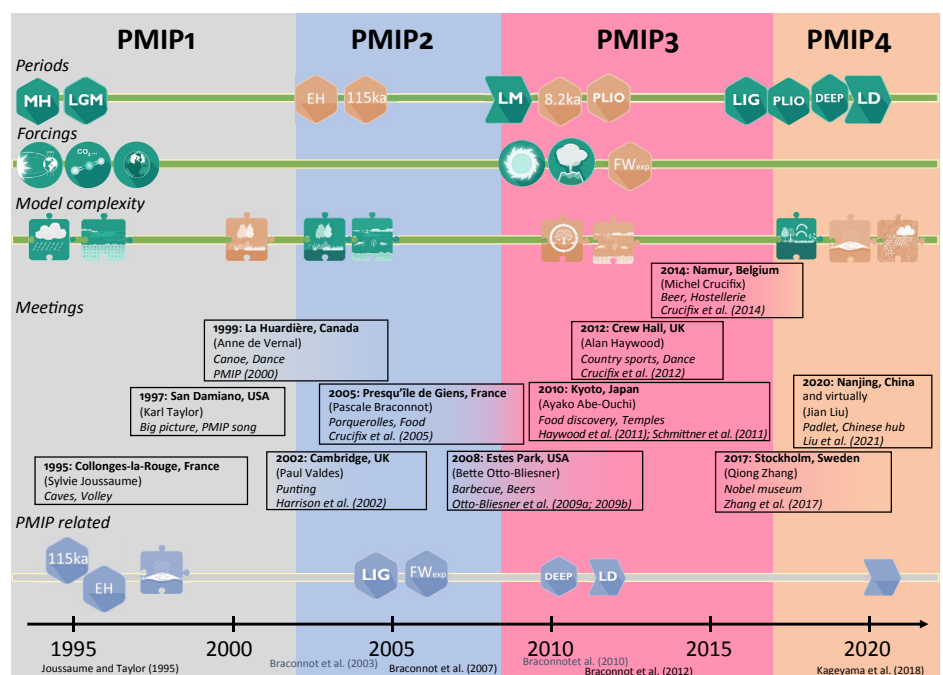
PMIP1 PMIP2 PMIP3 PMIP4

Periods

MH LGM EH 115ka LM 8.2ka PLIO LIG PLIO DEEP LD

Forcings

$CO_2$

FW$_{exp}$

Model complexity

Meetings

2014: Namur, Belgium
(Michel Crucifix)
Beer, Hostellerie
Crucifix et al. (2014)

1999: La Huardière, Canada
(Anne de Vernal)
Canoe, Dance
PMIP (2000)

2012: Crew Hall, UK
(Alan Haywood)
Country sports, Dance
Crucifix et al. (2012)

1997: San Damiano, USA
(Karl Taylor)
Big picture, PMIP song

2005: Presqu'île de Giens, France
(Pascale Braconnot)
Porquerolles, Food
Crucifix et al. (2005)

2010: Kyoto, Japan
(Ayako Abe-Ouchi)
Food discovery, Temples
Haywood et al. (2011); Schmittner et al. (2011)

2020: Nanjing, China
and virtually
(Jian Liu)
Padlet, Chinese hub
Liu et al. (2021)

1995: Collonges-la-Rouge, France
(Sylvie Joussaume)
Caves, Volley

2002: Cambridge, UK
(Paul Valdes)
Punting
Harrison et al. (2002)

2008: Estes Park, USA
(Bette Otto-Bliesner)
Barbecue, Beers
Otto-Bliesner et al. (2009a; 2009b)

2017: Stockholm, Sweden
(Qiong Zhang)
Nobel museum
Zhang et al. (2017)

PMIP related

115ka EH LIG FW$_{exp}$ DEEP LD

1995 2000 2005 2010 2015 2020

Joussaume and Taylor (1995)
Braconnot et al. (2003)
Braconnot et al. (2007)
Braconnotet al. (2010)
Braconnot et al. (2012)
Kageyama et al. (2018)